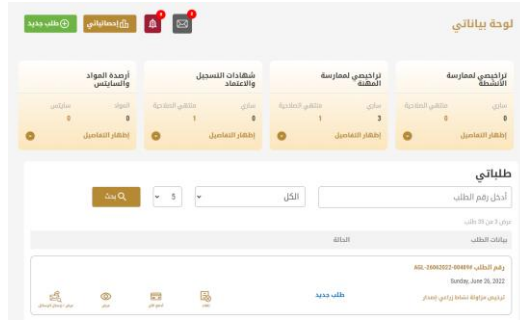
لوحة بياناتي

طلب جديد
إحصائياتي
1
1

تراخيصي لممارسة الأنشطة
ساري منتهي الصلاحية
0 0
إظهار التفاصيل

تراخيص لممارسة المهنة
ساري منتهي الصلاحية
3 1
إظهار التفاصيل

شهادات التسجيل والاعتماد
ساري منتهي الصلاحية
0 1
إظهار التفاصيل

أرصدة المواد والسلايس
المواد سلايس
0 0
إظهار التفاصيل

طلباتي

أدخل رقم الطلب
الكل
5
بحث

عرض 1 من 20 طلب

بيانات الطلب
الحالة

رقم الطلب AGL-26062022-00489#
Sunday, June 26, 2022
ترخيص مزاولة نشاط زراعي إصدار
طلب جديد
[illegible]
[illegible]
عرض
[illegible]